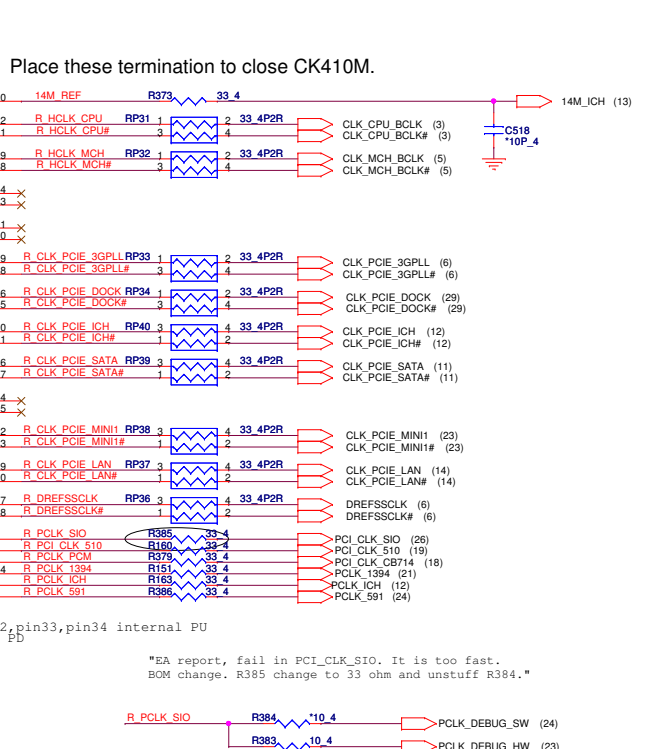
Place these termination to close CK410M.

0 14M_REF R373 33_4 14M_ICH (13)

2 R_HCLK_CPU RP31 1 2 33_4P2R CLK_CPU_BCLK (3)
1 R_HCLK_CPU# 3 4 CLK_CPU_BCLK# (3)
C518 *10P_4

9 R_HCLK_MCH RP32 1 2 33_4P2R CLK_MCH_BCLK (5)
8 R_HCLK_MCH# 3 4 CLK_MCH_BCLK# (5)

4
3

1
0

9 R_CLK_PCIE_3GPLL RP33 1 2 33_4P2R CLK_PCIE_3GPLL (6)
8 R_CLK_PCIE_3GPLL# 3 4 CLK_PCIE_3GPLL# (6)

6 R_CLK_PCIE_DOCK RP34 1 2 33_4P2R CLK_PCIE_DOCK (29)
5 R_CLK_PCIE_DOCK# 3 4 CLK_PCIE_DOCK# (29)

0 R_CLK_PCIE_ICH RP40 3 4 33_4P2R CLK_PCIE_ICH (12)
1 R_CLK_PCIE_ICH# 1 2 CLK_PCIE_ICH# (12)

6 R_CLK_PCIE_SATA RP39 3 4 33_4P2R CLK_PCIE_SATA (11)
7 R_CLK_PCIE_SATA# 1 2 CLK_PCIE_SATA# (11)

4
5

2 R_CLK_PCIE_MINI1 RP38 3 4 33_4P2R CLK_PCIE_MINI1 (23)
3 R_CLK_PCIE_MINI1# 1 2 CLK_PCIE_MINI1# (23)

9 R_CLK_PCIE_LAN RP37 3 4 33_4P2R CLK_PCIE_LAN (14)
0 R_CLK_PCIE_LAN# 1 2 CLK_PCIE_LAN# (14)

7 R_DREFSSCLK RP36 3 4 33_4P2R DREFSSCLK (6)
8 R_DREFSSCLK# 1 2 DREFSSCLK# (6)

R_PCLK_SIO R385 33_4 PCI_CLK_SIO (26)
R_PCI_CLK_510 R160 33_4 PCI_CLK_510 (19)
R_PCLK_PCM R379 33_4 PCI_CLK_CB714 (18)
4 R_PCLK_1394 R151 33_4 PCLK_1394 (21)
R_PCLK_ICH R163 33_4 PCLK_ICH (12)
R_PCLK_591 R386 33_4 PCLK_591 (24)

2,pin33,pin34 internal PU
PD

"EA report, fail in PCI_CLK_SIO. It is too fast.
BOM change. R385 change to 33 ohm and unstuff R384."

R_PCLK_SIO R384 *10_4 PCLK_DEBUG_SW (24)
R383 10_4 PCLK_DEBUG_HW (23)